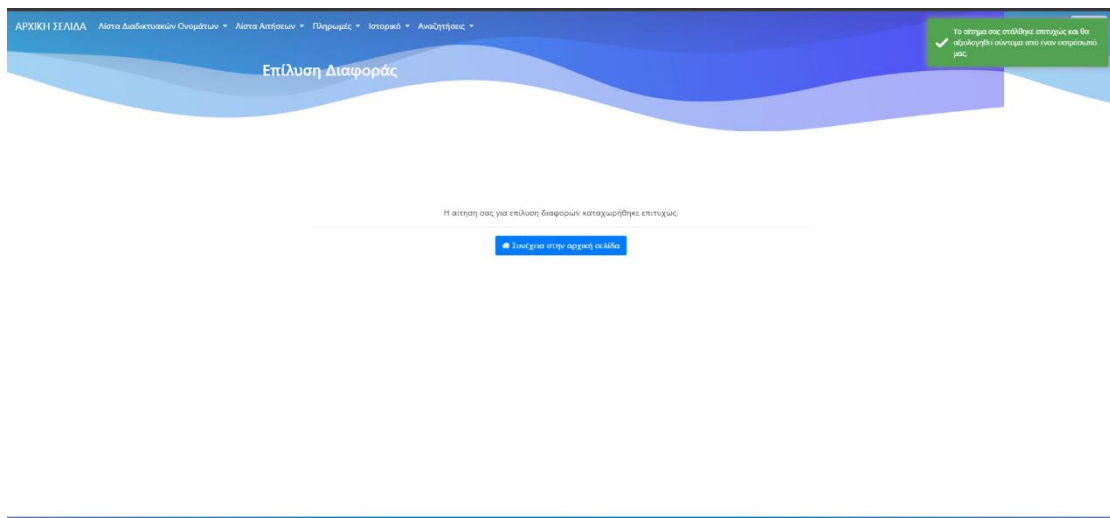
ΑΡΧΙΚΗ ΣΕΛΙΔΑ Λίστα Διαδικτυακών Ονομάτων ▾ Λίστα Αιτήσεων ▾ Πληρωμές ▾ Ιστορικό ▾ Αναζητήσεις ▾

Το αίτημα σας στάλθηκε επιτυχώς και θα αξιολογηθεί σύντομα από έναν εκπρόσωπό μας

Επίλυση Διαφοράς

Η αίτηση σας για επίλυση διαφορών καταχωρήθηκε επιτυχώς.

Συνέχεια στην αρχική σελίδα